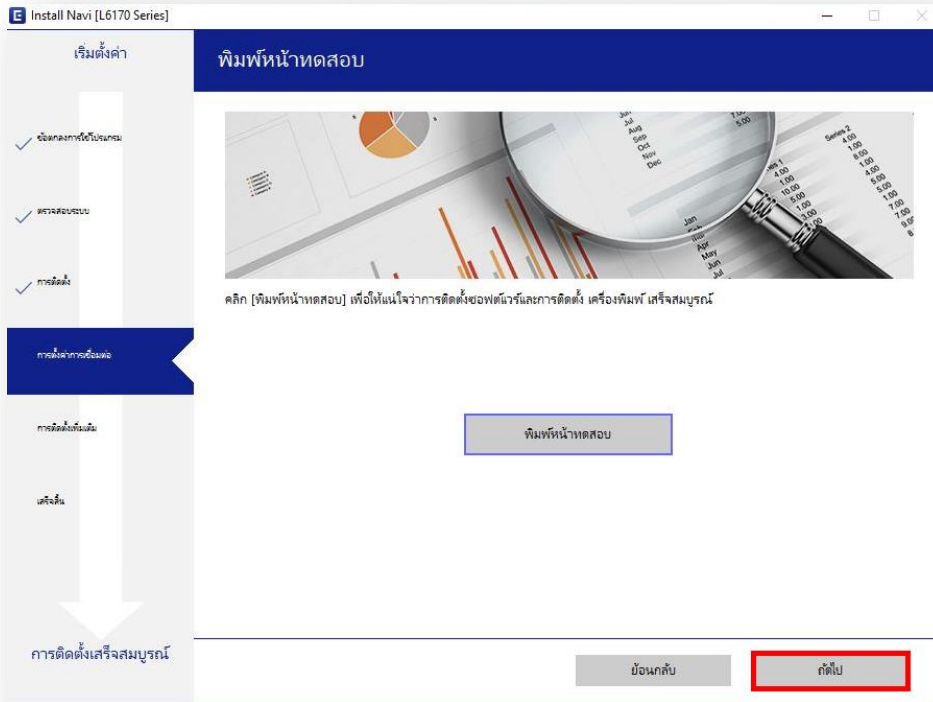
Install Navi [L6170 Series]

เริ่มตั้งค่า

ข้อตกลงการใช้โปรแกรม

ตรวจสอบระบบ

การติดตั้ง

การตั้งค่าการเชื่อมต่อ

การติดตั้งเพิ่มเติม

เสร็จสิ้น

การติดตั้งเสร็จสมบูรณ์

พิมพ์หน้าทดสอบ

Jun
Jul
Aug
Sep
Oct
Nov
Dec

Jan
Feb
Mar
Apr
May
Jun

Series 1
Series 2

คลิก [พิมพ์หน้าทดสอบ] เพื่อให้แน่ใจว่าการติดตั้งซอฟต์แวร์และการติดตั้ง เครื่องพิมพ์ เสร็จสมบูรณ์

พิมพ์หน้าทดสอบ

ย้อนกลับ

ถัดไป